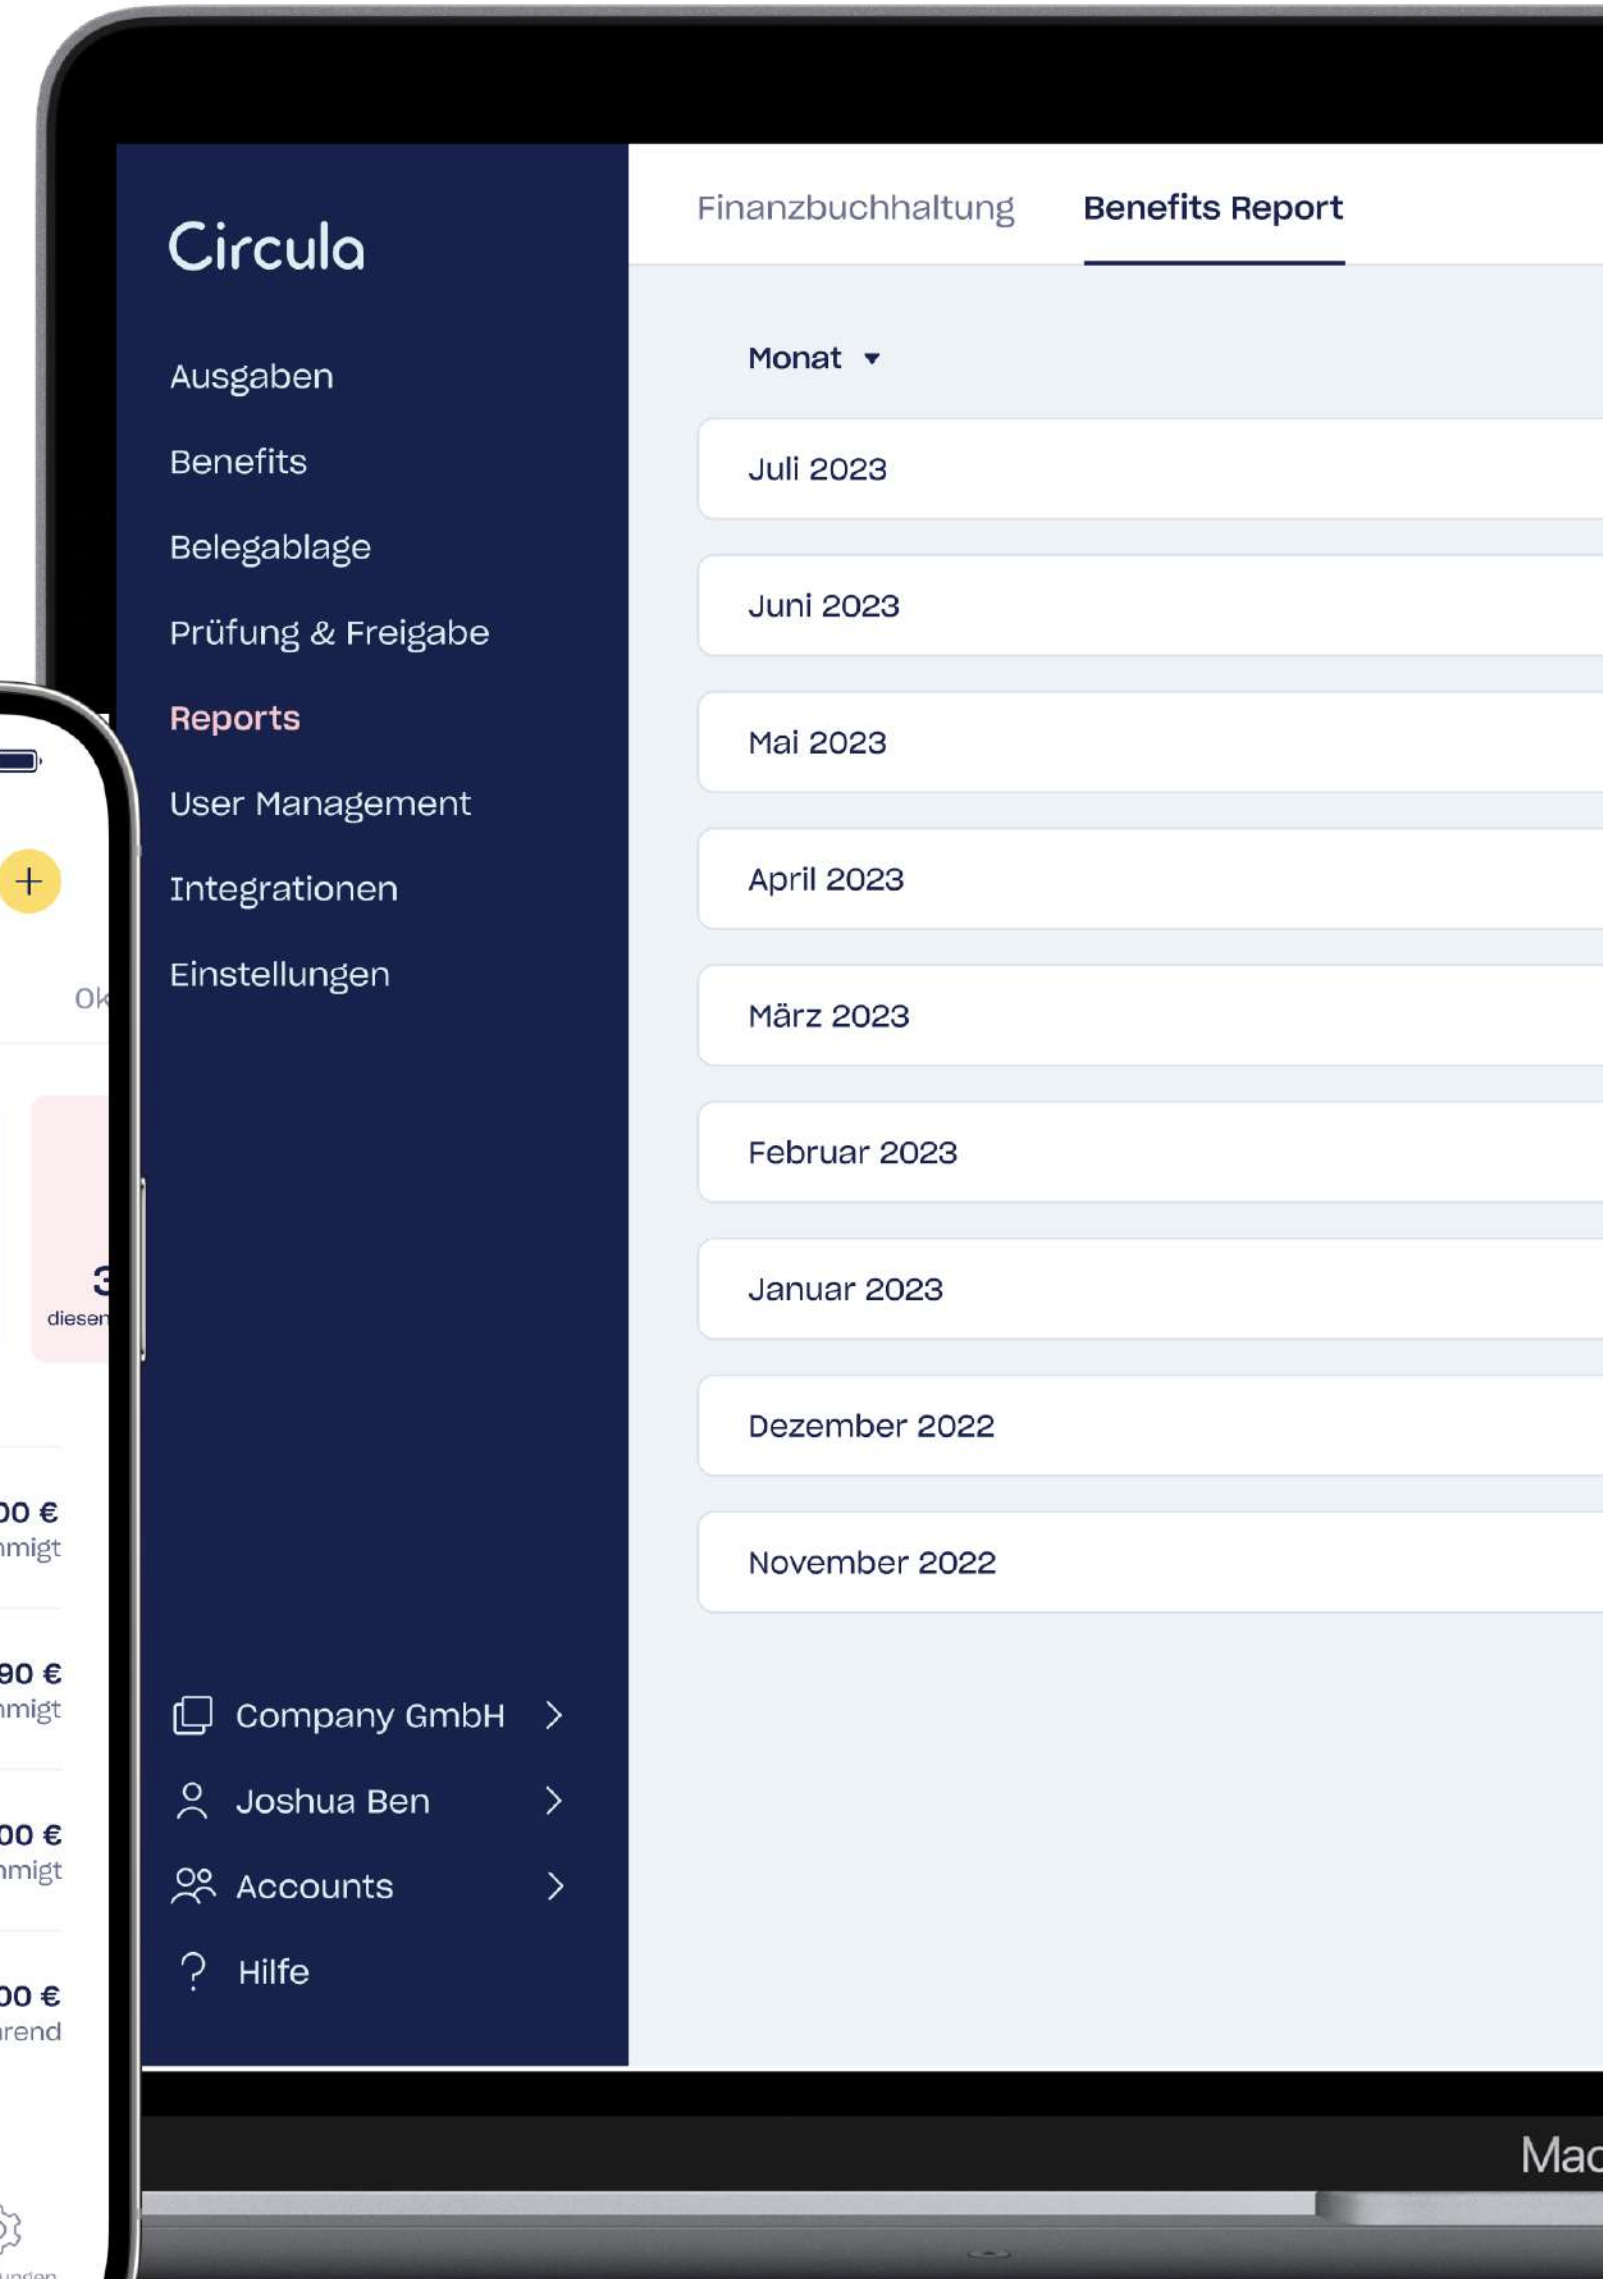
Circula

Ausgaben
Benefits
Belegablage
Prüfung & Freigabe
Reports
User Management
Integrationen
Einstellungen

Company GmbH
Joshua Ben
Accounts
Hilfe

Finanzbuchhaltung
Benefits Report

Monat

Juli 2023
Juni 2023
Mai 2023
April 2023
März 2023
Februar 2023
Januar 2023
Dezember 2022
November 2022

+
Ok
3
diesen
00 €
nmigt
90 €
nmigt
00 €
nmigt
00 €
rend

Mac